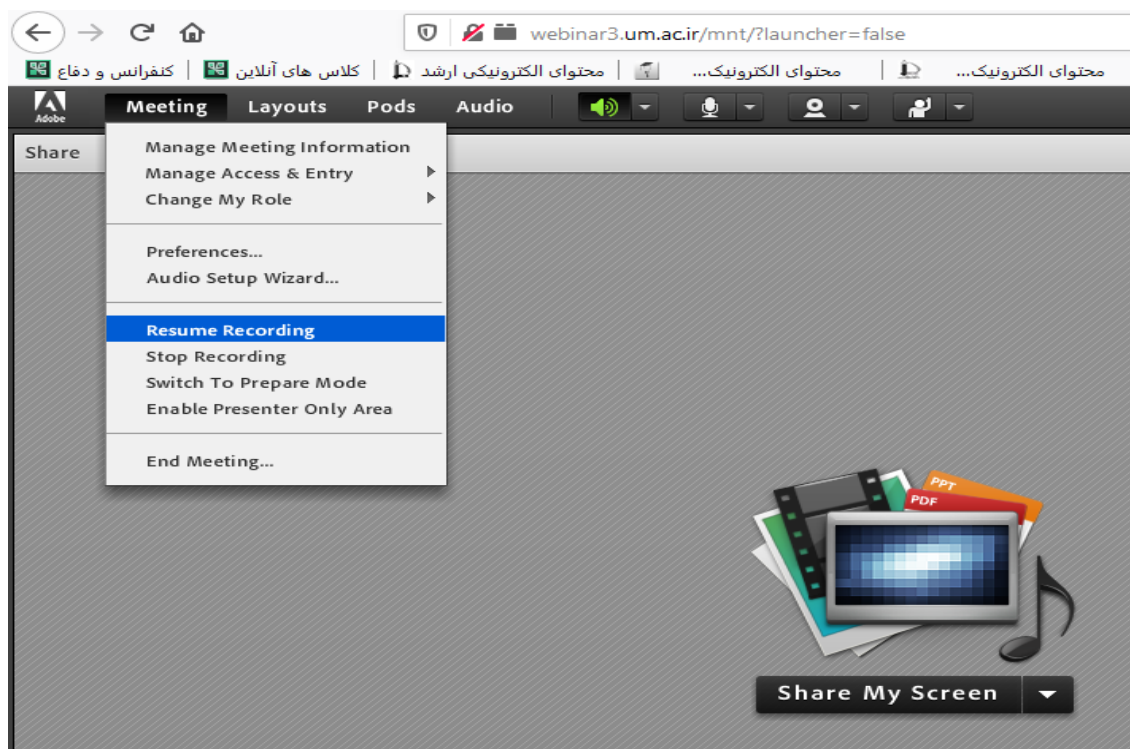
webinar3.um.ac.ir/mnt/?launcher=false

محتوای الکترونیک... | محتوای الکترونیک... | محتوای الکترونیکی ارشد | کلاس های آنلاین | کنفرانس و دفاع

Adobe

Meeting Layouts Pods Audio

Share

Manage Meeting Information
Manage Access & Entry
Change My Role

Preferences...
Audio Setup Wizard...

Resume Recording
Stop Recording
Switch To Prepare Mode
Enable Presenter Only Area

End Meeting...

PPT
PDF

Share My Screen